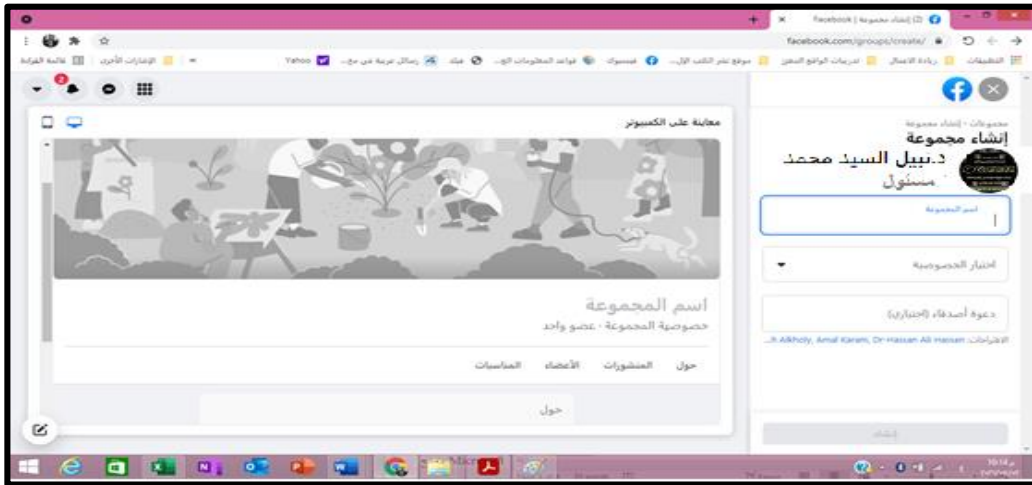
Facebook | إنشاء مجموعة (2)

facebook.com/groups/create/

التطبيقات | ريادة الأعمال | تدريبات الواقع المعزز | موقع نشر الكتب الإل... | فيسبوك | قواعد المعلومات الإل... | ملك | رسائل تربية في مج... | Yahoo | الإشارات الأخرى | قائمة القراءة

مجموعات · إنشاء مجموعة
إنشاء مجموعة
د.نبيل السيد محمد
مسئول

اسم المجموعة

اختيار الخصوصية

دعوة أصدقاء (اختياري)

الاقتراحات: ...h Alkholy, Amal Karam, Dr-Hassan Ali Hassan

إنشاء

معاينة على الكمبيوتر

اسم المجموعة
خصوصية المجموعة · عضو واحد

حول | المنشورات | الأعضاء | المناسبات

حول